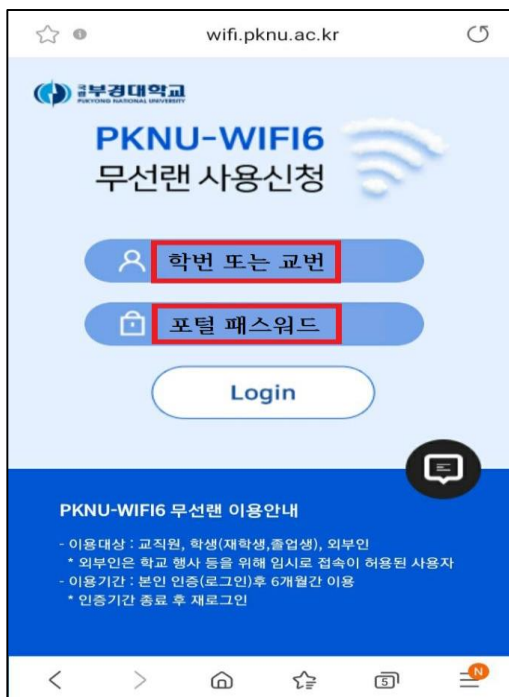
wifi.pknu.ac.kr

국립부경대학교
PUKYONG NATIONAL UNIVERSITY

PKNU-WIFI6
무선랜 사용신청

학번 또는 교번

포털 패스워드

Login

PKNU-WIFI6 무선랜 이용안내

- 이용대상 : 교직원, 학생(재학생,졸업생), 외부인
* 외부인은 학교 행사 등을 위해 임시로 접속이 허용된 사용자
- 이용기간 : 본인 인증(로그인)후 6개월간 이용
* 인증기간 종료 후 재로그인

5

N